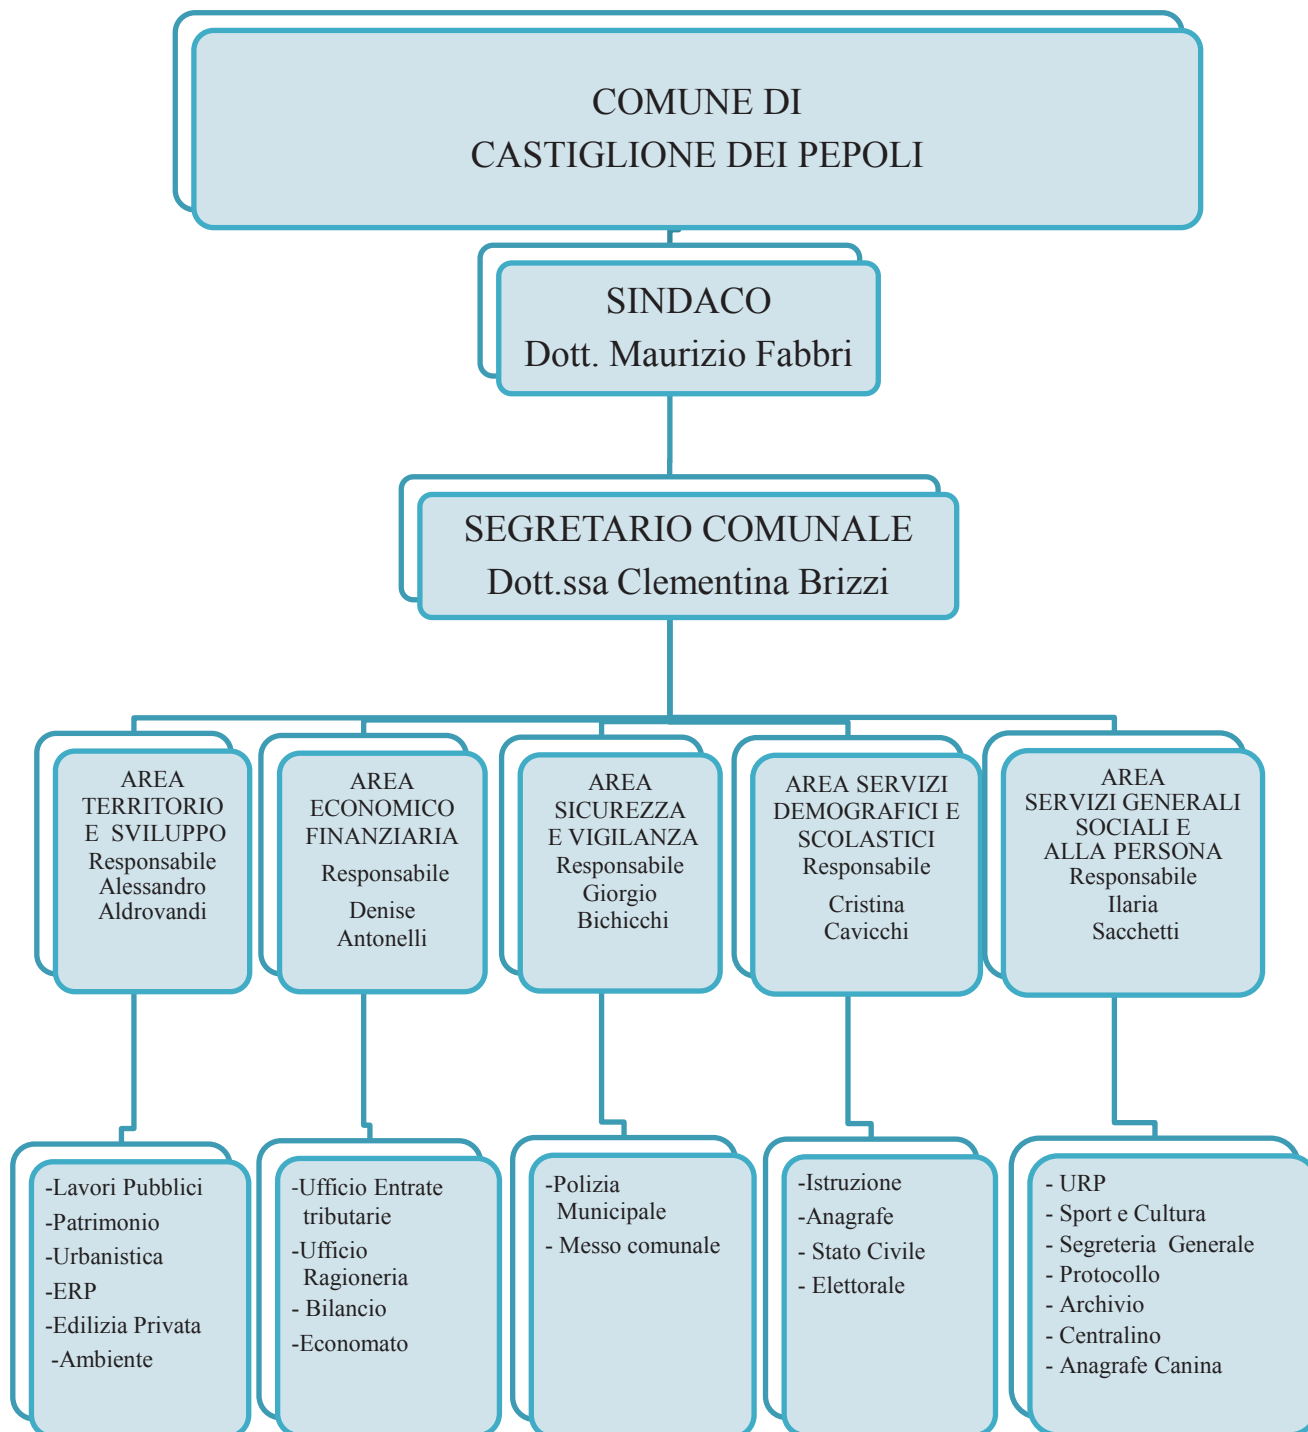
COMUNE DI
CASTIGLIONE DEI PEPOLI

SINDACO
Dott. Maurizio Fabbri

SEGRETARIO COMUNALE
Dott.ssa Clementina Brizzi

AREA
TERRITORIO
E SVILUPPO
Responsabile
Alessandro
Aldrovandi

AREA
ECONOMICO
FINANZIARIA
Responsabile
Denise
Antonelli

AREA
SICUREZZA
E VIGILANZA
Responsabile
Giorgio
Bichicchi

AREA SERVIZI
DEMOGRAFICI E
SCOLASTICI
Responsabile
Cristina
Cavicchi

AREA
SERVIZI GENERALI
SOCIALI E
ALLA PERSONA
Responsabile
Ilaria
Sacchetti

-Lavori Pubblici
-Patrimonio
-Urbanistica
-ERP
-Edilizia Privata
-Ambiente

-Ufficio Entrate tributarie
-Ufficio Ragioneria
- Bilancio
-Economato

-Polizia Municipale
- Messo comunale

-Istruzione
-Anagrafe
- Stato Civile
- Elettorale

- URP
- Sport e Cultura
- Segreteria Generale
- Protocollo
- Archivio
- Centralino
- Anagrafe Canina